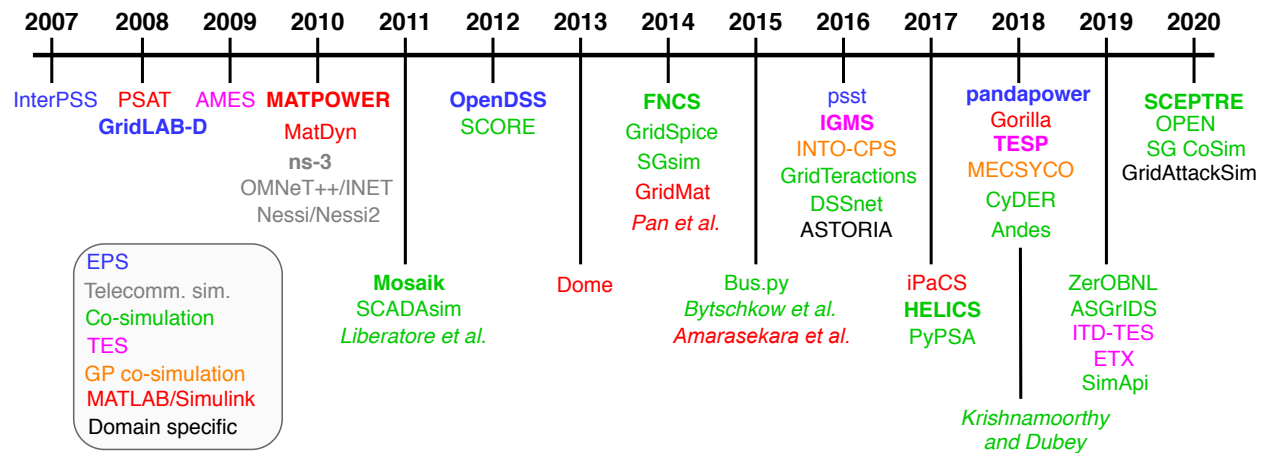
2007 2008 2009 2010 2011 2012 2013 2014 2015 2016 2017 2018 2019 2020

InterPSS

PSAT
GridLAB-D

AMES

MATPOWER
MatDyn
ns-3
OMNeT++/INET
Nessi/Nessi2

EPS
Telecomm. sim.
Co-simulation
TES
GP co-simulation
MATLAB/Simulink
Domain specific

Mosaik
SCADAsim
Liberatore et al.

OpenDSS
SCORE

Dome

FNCS
GridSpice
SGsim
GridMat
Pan et al.

Bus.py
Bytschkow et al.
Amarasekara et al.

psst
IGMS
INTO-CPS
GridTeractions
DSSnet
ASTORIA

iPaCS
HELICS
PyPSA

pandapower
Gorilla
TESP
MECSYCO
CyDER
Andes

Krishnamoorthy and Dubey

ZerOBNL
ASGrIDS
ITD-TES
ETX
SimApi

SCEPTRE
OPEN
SG CoSim
GridAttackSim